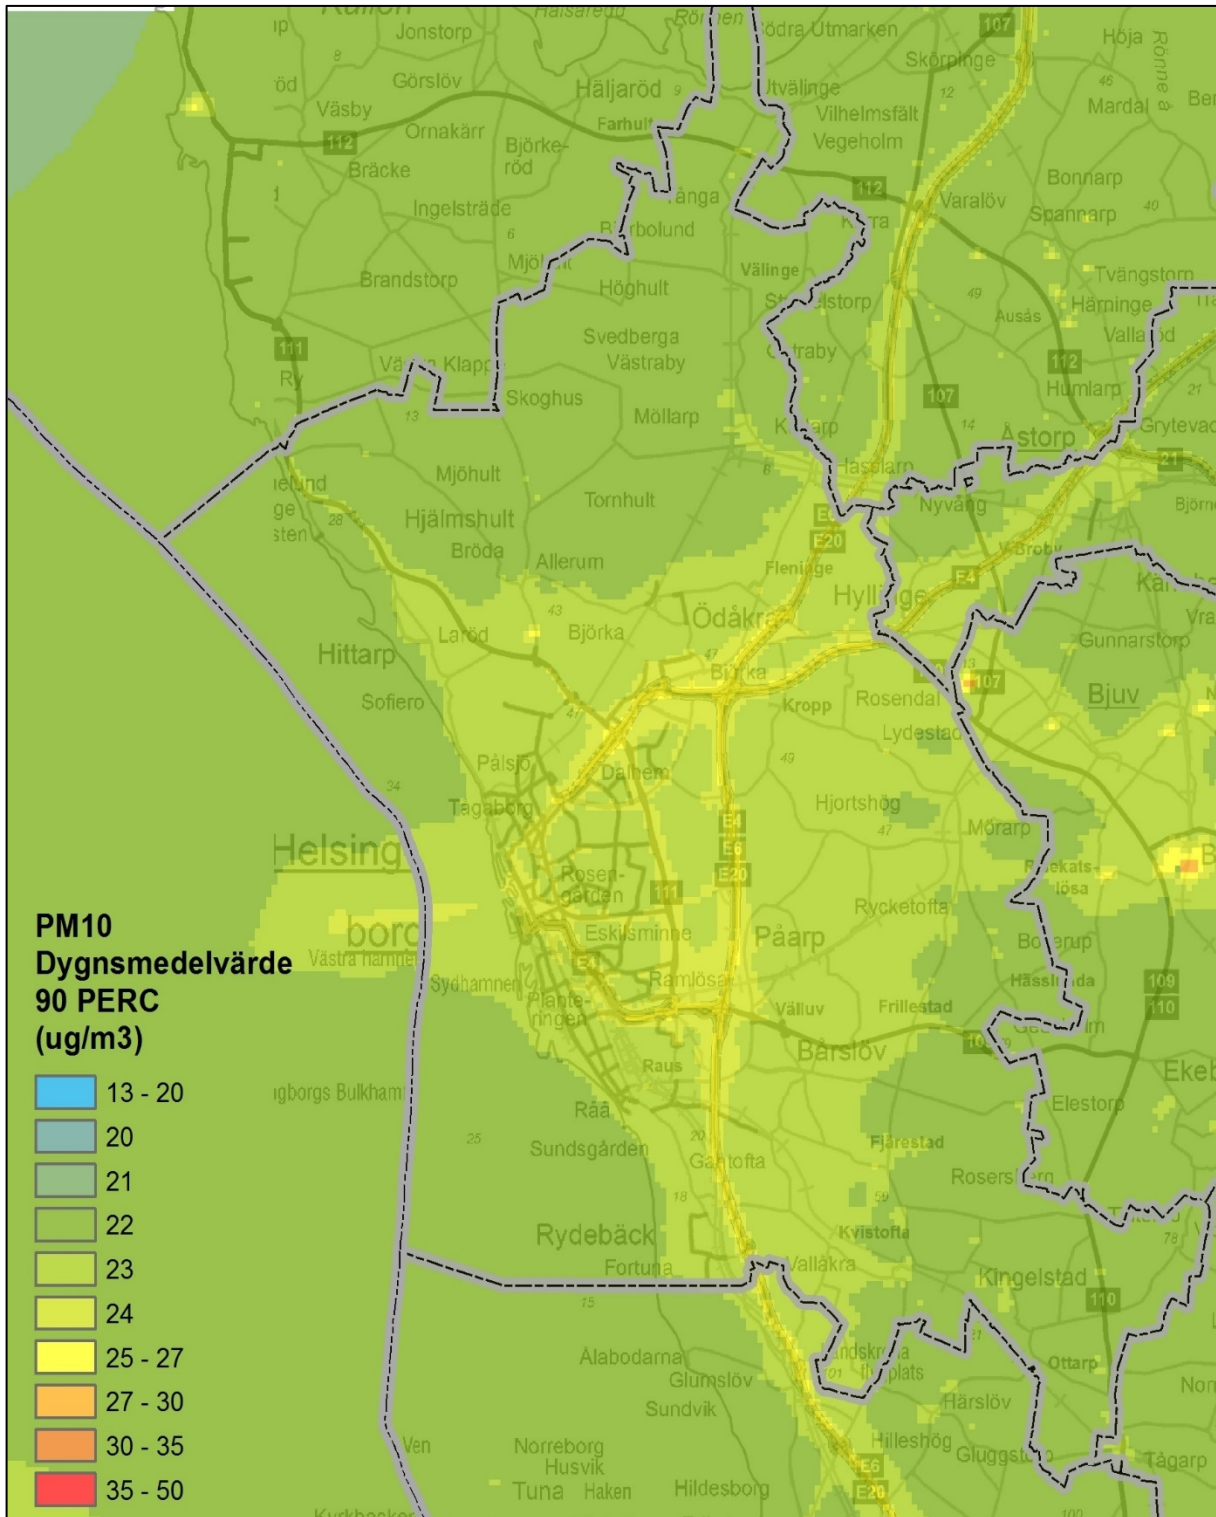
Jonstorp
Halsaredd
Rönnen
Södra Utmarken
107
Höja
Rönne å
Ber
Görslöv
Häljaröd
Utvälinge
Skörpinge
Väsby
Ornakärr
112
Farhult
Vilhelmsfält
Mardal
Björkeröd
Vegeholm
Bräcke
Bonnarp
112
Tånga
Varalöv
Spannarp
Ingelsträde
Barbolund
Kärra
Tvängstorp
Mjöhult
Brandstorp
Höghult
Välinge
Ausås
Härninge
Stenestorp
Vallarod
Svedberga
Västraby
Ostraby
111
Ry
Väsby Klapp
112
Humlarp
Skoghus
107
Grytevad
Möllarp
Klarp
Åstorp
21
Mjöhult
Haselarp
Tornhult
Nyvång
Hjälmshult
Bröda
E4
E20
Allerum
Fleninge
Hyllinge
E4
Ödåkra
Larod
Björka
Gunnarstorp
Hittarp
Björka
107
Bjuv
Sofiero
Kropp
Rosendal
Lydestad
Pålsjö
Dalhem
Hjortshög
Tagaborg
Mörarp
E4
E6
Helsing
E20
Rosengården
111
Påarp
Rycketofta
Eskilsminne
borg
Västra hamnen
Sydhamnen
Ramlösa
Bolerup
Hässlunda
Plantegringen
Välluv
Frillestad
109
110
Bårslöv
Raus
PM10
Dygnsmedelvärde
90 PERC
(ug/m3)
13 - 20
20
21
22
23
24
25 - 27
27 - 30
30 - 35
35 - 50
Helsingborgs Bulkhamn
Råå
Sundsgården
Gantofta
Elestorp
Fjärestad
Rosershurg
Rydebäck
Kvistofta
Fortuna
Vallåkra
Kingelstad
110
Alabodarna
Glumslöv
Ottarp
Sundvik
Härslöv
Norreborg
Husvik
Hilleshög
Gluggstorp
Tågarp
Tuna
Haken
Hildesborg
E6
E20